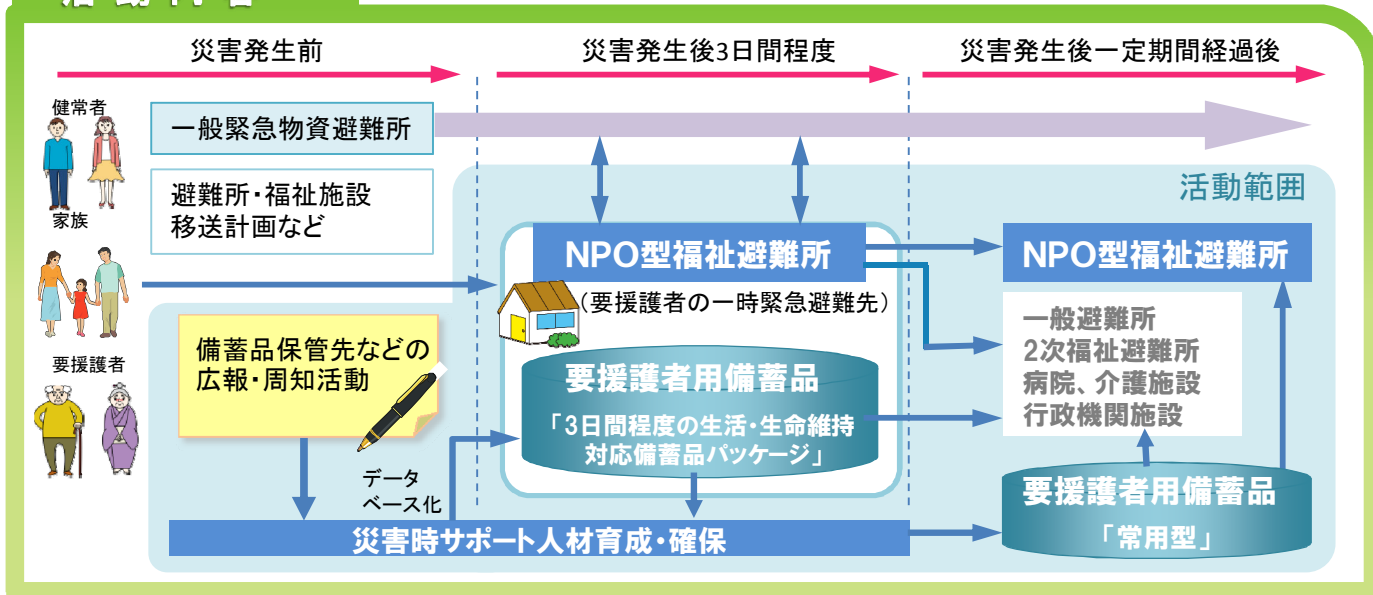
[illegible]

災害発生前

災害発生後3日間程度

災害発生後一定期間経過後

健常者

家族

要援護者

一般緊急物資避難所

避難所・福祉施設
移送計画など

活動範囲

NPO型福祉避難所

（要援護者の一時緊急避難先）

NPO型福祉避難所

一般避難所
2次福祉避難所
病院、介護施設
行政機関施設

備蓄品保管先などの
広報・周知活動

要援護者用備蓄品

「3日間程度の生活・生命維持
対応備蓄品パッケージ」

データ
ベース化

要援護者用備蓄品

「常用型」

災害時サポート人材育成・確保